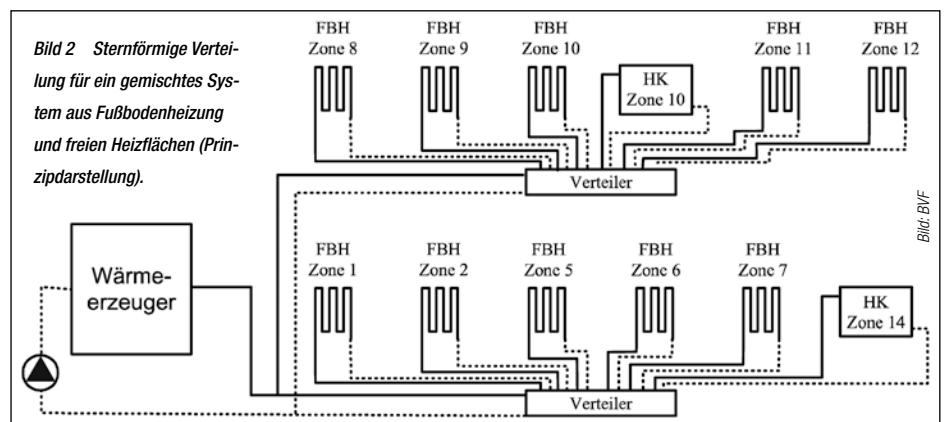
Bild 2 Sternförmige Verteilung für ein gemischtes System aus Fußbodenheizung und freien Heizflächen (Prinzipdarstellung).

FBH Zone 8

FBH Zone 9

FBH Zone 10

HK Zone 10

FBH Zone 11

FBH Zone 12

Verteiler

Bild: BVF

Wärmeerzeuger

FBH Zone 1

FBH Zone 2

FBH Zone 5

FBH Zone 6

FBH Zone 7

HK Zone 14

Verteiler